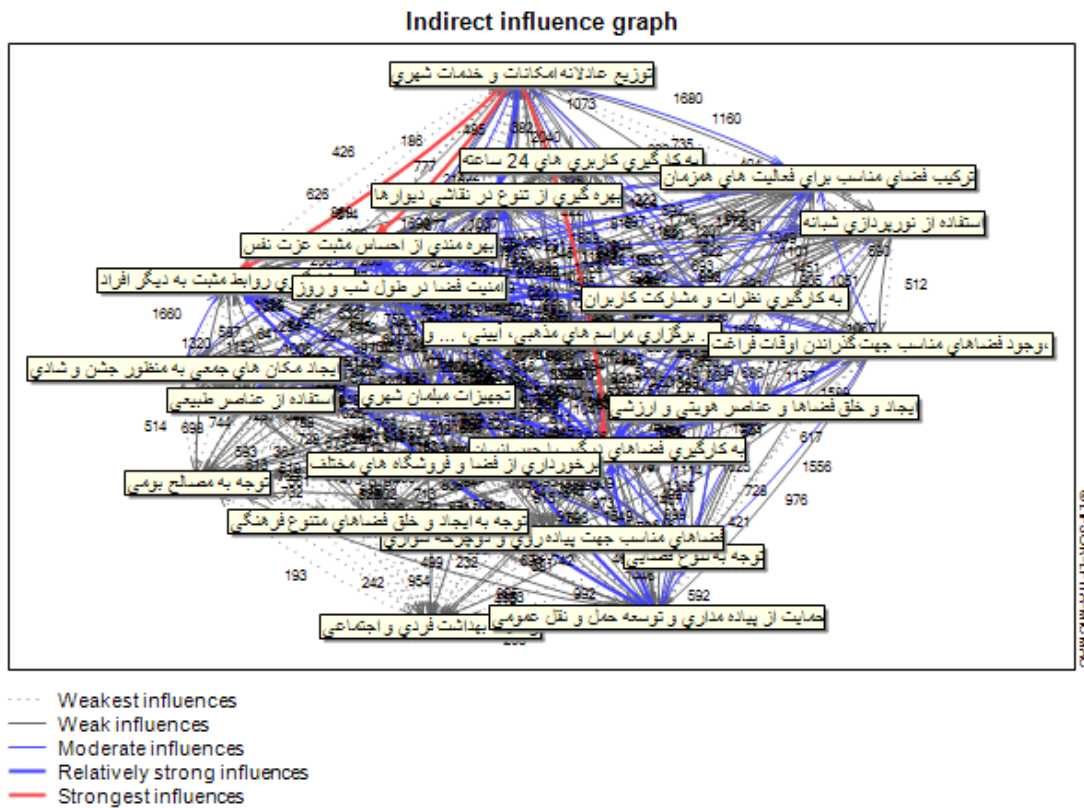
Indirect influence graph

توزیع عادلانه امکانات و خدمات شهری

به کارگیری کاربری های 24 ساعته

ترکیب فضای مناسب برای فعالیت های همزمان

بهره گیری از تنوع در نقاشی دیوارها

استفاده از نورپردازی شبانه

بهره مندی از احساس مثبت عزت نفس

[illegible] روابط مثبت به دیگر افراد

امنیت فضا در طول شب و روز

به کارگیری نظرات و مشارکت کاربران

برگزاری مراسم های مذهبی، آیینی، ... و

وجود فضاهای مناسب جهت گذراندن اوقات فراغت

ایجاد مکان های جمعی به منظور جشن و شادی

تجهیزات مبلمان شهری

استفاده از عناصر طبیعی

ایجاد و خلق فضاها و عناصر هویتی و ارزشی

به کارگیری فضاهای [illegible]

برخورداری از فضا و فروشگاه های مختلف

توجه به مصالح بومی

توجه به ایجاد و خلق فضاهای متنوع فرهنگی

فضاهای مناسب جهت پیاده روی و دوچرخه سواری

توجه به سوح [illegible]

حمایت از پیاده مداری و توسعه حمل و نقل عمومی

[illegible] بهداشت فردی و اجتماعی

1073 1680 1160 426 196 495 735 626 1660 1320 514 698 744 512 617 1556 976 728 421 193 242 954 499 592

Weakest influences
Weak influences
Moderate influences
Relatively strong influences
Strongest influences